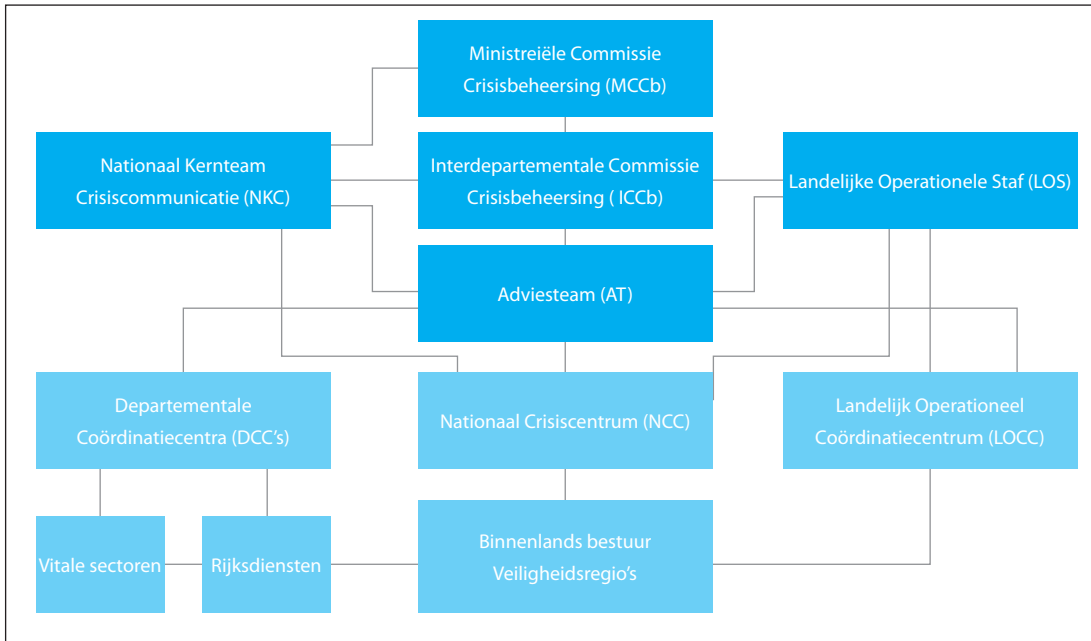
Ministreiële Commissie Crisisbeheersing (MCCb)

Nationaal Kernteam Crisiscommunicatie (NKC)

Interdepartementale Commissie Crisisbeheersing ( ICCb)

Landelijke Operationele Staf (LOS)

Adviesteam (AT)

Departementale Coördinatiecentra (DCC's)

Nationaal Crisiscentrum (NCC)

Landelijk Operationeel Coördinatiecentrum (LOCC)

Vitale sectoren

Rijksdiensten

Binnenlands bestuur Veiligheidsregio's